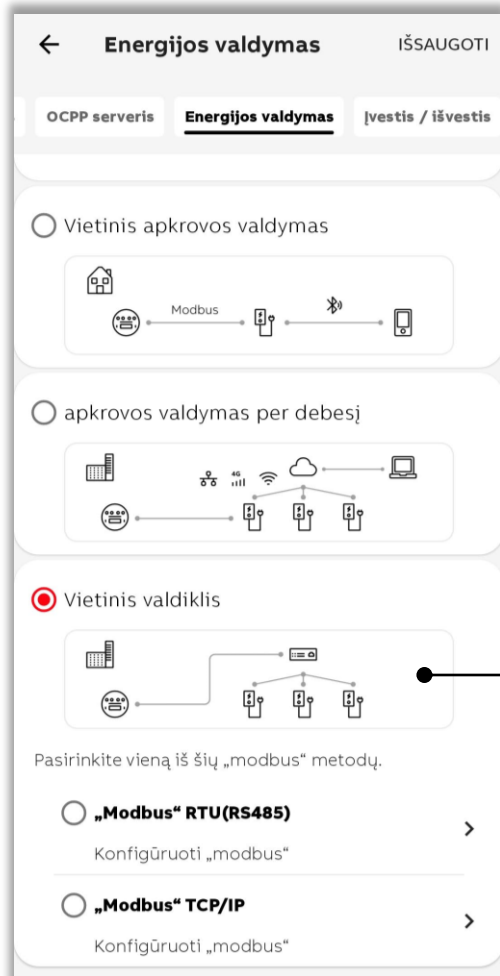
Energijos valdymas

IŠSAUGOTI

OCPP serveris

Energijos valdymas

Įvestis / išvestis

Vietinis apkrovos valdymas

Modbus

apkrovos valdymas per debesį

4G

Vietinis valdiklis

Pasirinkite vieną iš šių „modbus“ metodų.

„Modbus“ RTU(RS485)

Konfigūruoti „modbus“

„Modbus“ TCP/IP

Konfigūruoti „modbus“